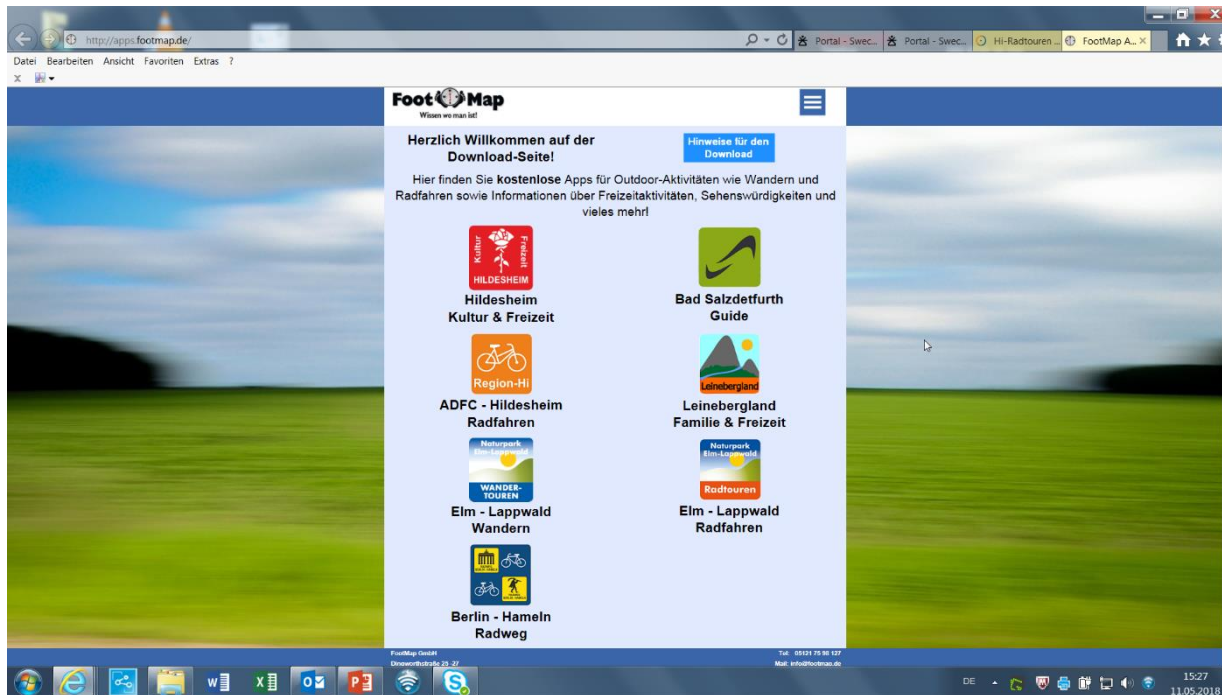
http://apps.footmap.de/

Portal - Swec... Portal - Swec... Hi-Radtouren ... FootMap A... ×

Datei Bearbeiten Ansicht Favoriten Extras ?

FootMap
Wissen wo man ist!

Herzlich Willkommen auf der Download-Seite!

Hinweise für den Download

Hier finden Sie **kostenlose** Apps für Outdoor-Aktivitäten wie Wandern und Radfahren sowie Informationen über Freizeitaktivitäten, Sehenswürdigkeiten und vieles mehr!

Kultur Freizeit HILDESHEIM

Hildesheim Kultur & Freizeit

Bad Salzdetfurth Guide

Region-Hi

ADFC - Hildesheim Radfahren

Leinebergland

Leinebergland Familie & Freizeit

Naturpark Elm-Lappwald WANDER-TOUREN

Elm - Lappwald Wandern

Naturpark Elm-Lappwald Radtouren

Elm - Lappwald Radfahren

Berlin - Hameln Radweg

FootMap GmbH
Dinewortstraße 25 -27

Tel: 05121 75 98 127
Mail: info@footmap.de

DE

15:27
11.05.2018